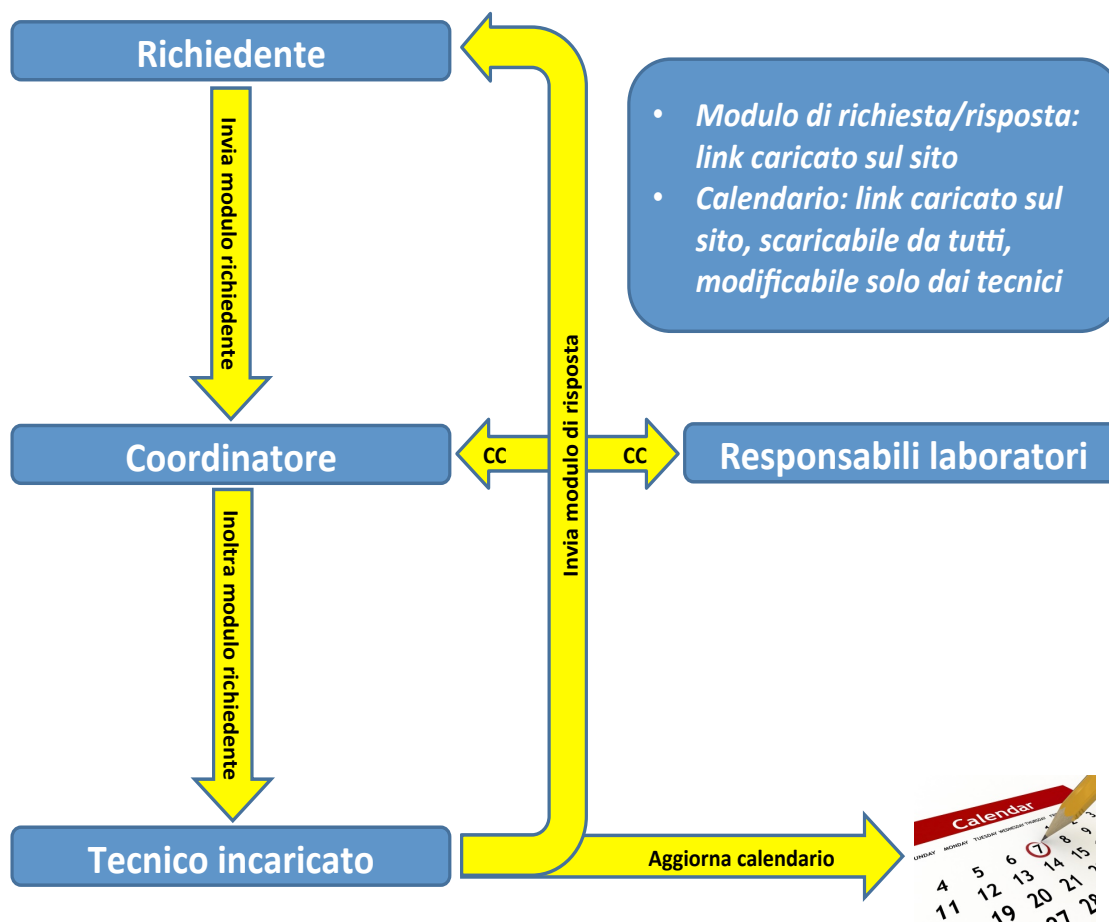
Richiedente

Invia modulo richiedente

• Modulo di richiesta/risposta: link caricato sul sito
• Calendario: link caricato sul sito, scaricabile da tutti, modificabile solo dai tecnici

Invia modulo di risposta

Coordinatore

CC

CC

Responsabili laboratori

Inoltra modulo richiedente

Tecnico incaricato

Aggiorna calendario

Calendar
UNDAY MONDAY TUESDAY WEDNESDAY THURSDAY
4 5 6 7 8 9
11 12 13 14 15
19 20 21
27 28